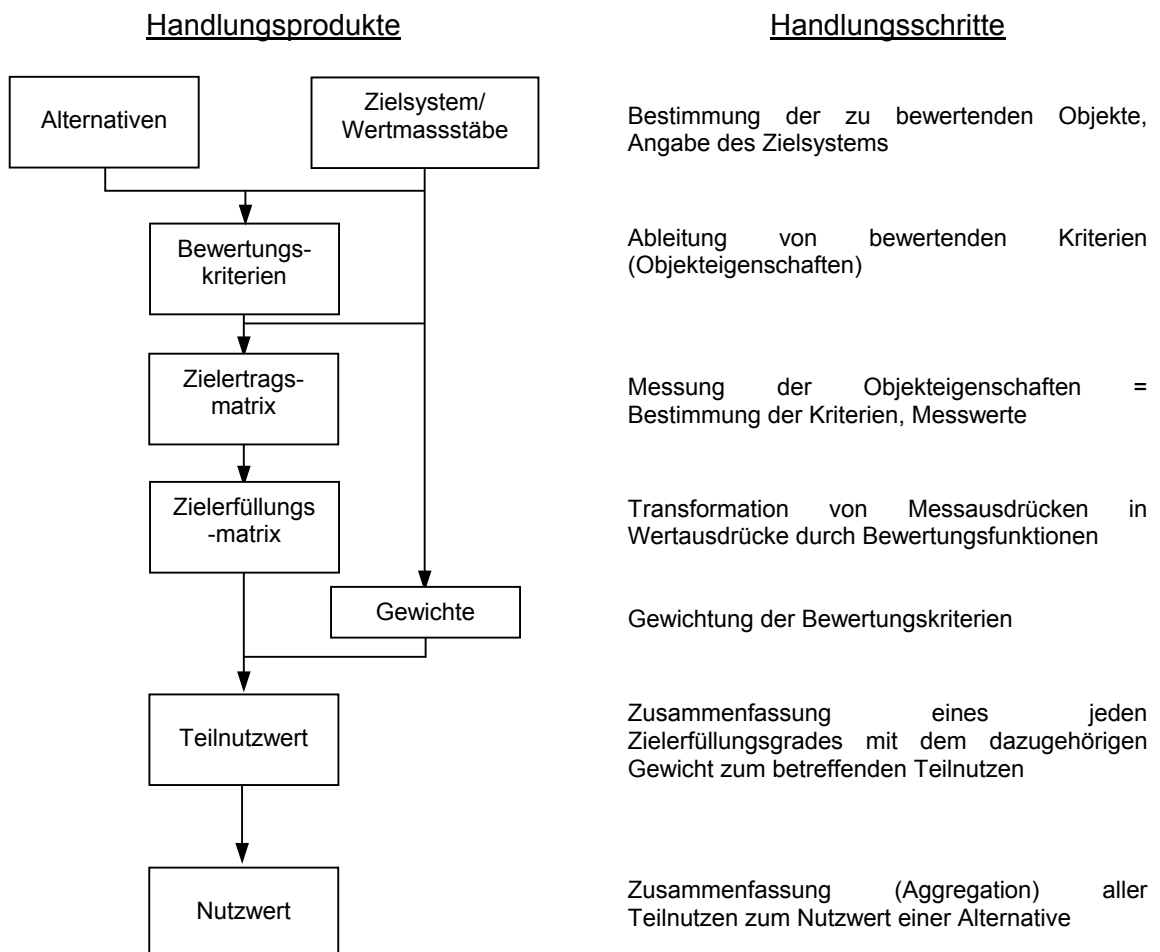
Handlungsprodukte

Handlungsschritte

Alternativen

Zielsystem/ Wertmassstäbe

Bestimmung der zu bewertenden Objekte, Angabe des Zielsystems

Bewertungskriterien

Ableitung von bewertenden Kriterien (Objekteigenschaften)

Zielertragsmatrix

Messung der Objekteigenschaften = Bestimmung der Kriterien, Messwerte

Zielerfüllungs-matrix

Transformation von Messausdrücken in Wertausdrücke durch Bewertungsfunktionen

Gewichte

Gewichtung der Bewertungskriterien

Teilnutzwert

Zusammenfassung eines jeden Zielerfüllungsgrades mit dem dazugehörigen Gewicht zum betreffenden Teilnutzen

Nutzwert

Zusammenfassung (Aggregation) aller Teilnutzen zum Nutzwert einer Alternative